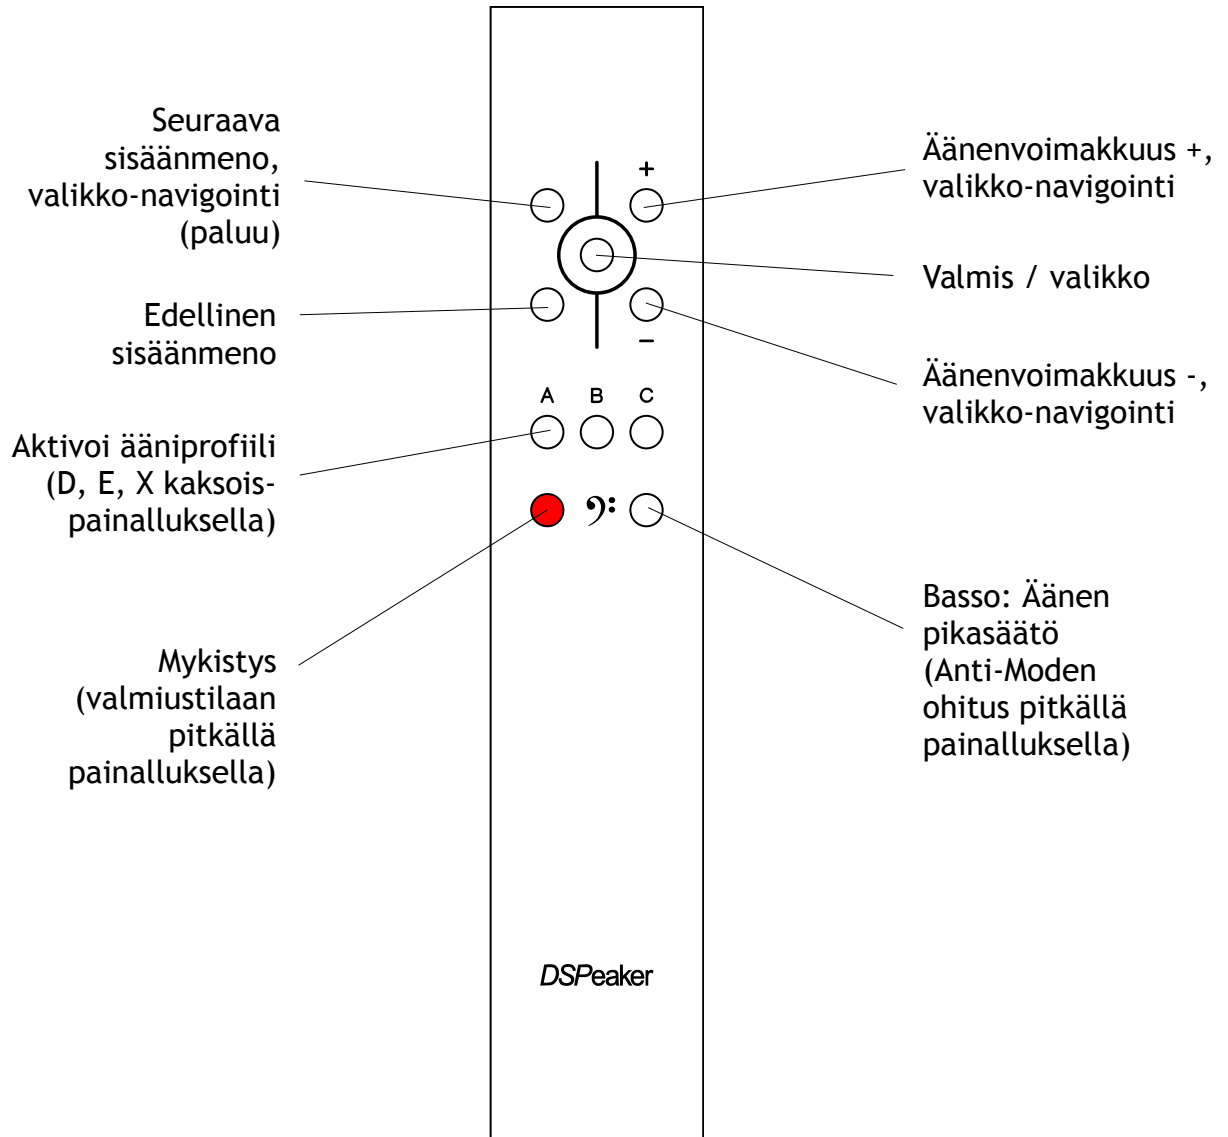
Seuraava sisäänmeno, valikko-navigointi (paluu)

+

Äänenvoimakkuus +, valikko-navigointi

Valmis / valikko

Edellinen sisäänmeno

−

Äänenvoimakkuus -, valikko-navigointi

A B C

Aktivoi ääniprofiili (D, E, X kaksoispainalluksella)

𝄢

Mykistys (valmiustilaan pitkällä painalluksella)

Basso: Äänen pikasäätö (Anti-Moden ohitus pitkällä painalluksella)

DSPeaker